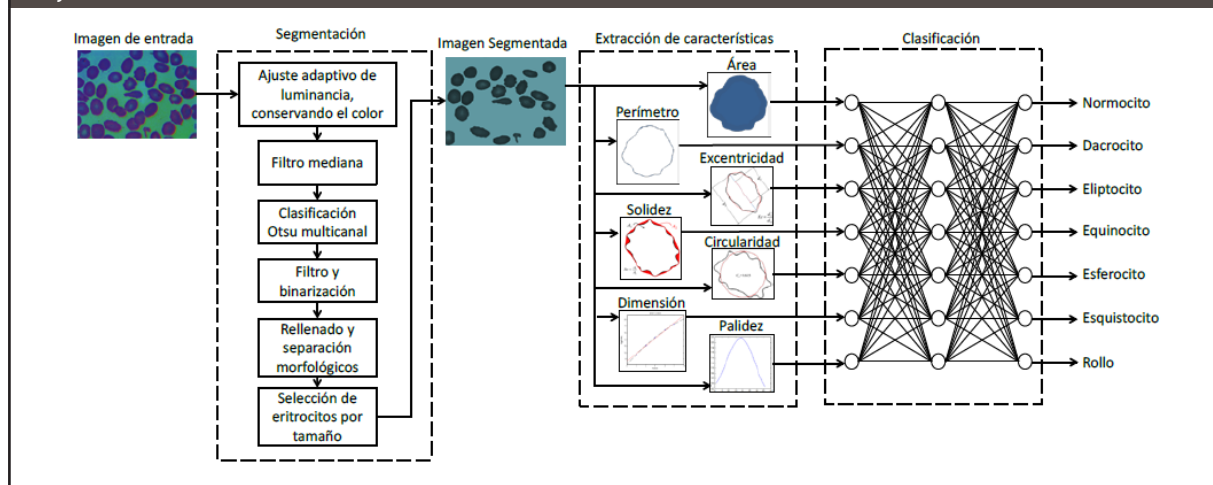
Imagen de entrada

Segmentación

Ajuste adaptivo de luminancia, conservando el color

Filtro mediana

Clasificación Otsu multicanal

Filtro y binarización

Rellenado y separación morfológicos

Selección de eritrocitos por tamaño

Imagen Segmentada

Extracción de características

Área

Perímetro

Excentricidad

Solidez

Circularidad

Dimensión

Palidez

Clasificación

Normocito

Dacrocito

Eliptocito

Equinocito

Esferocito

Esquistocito

Rollo